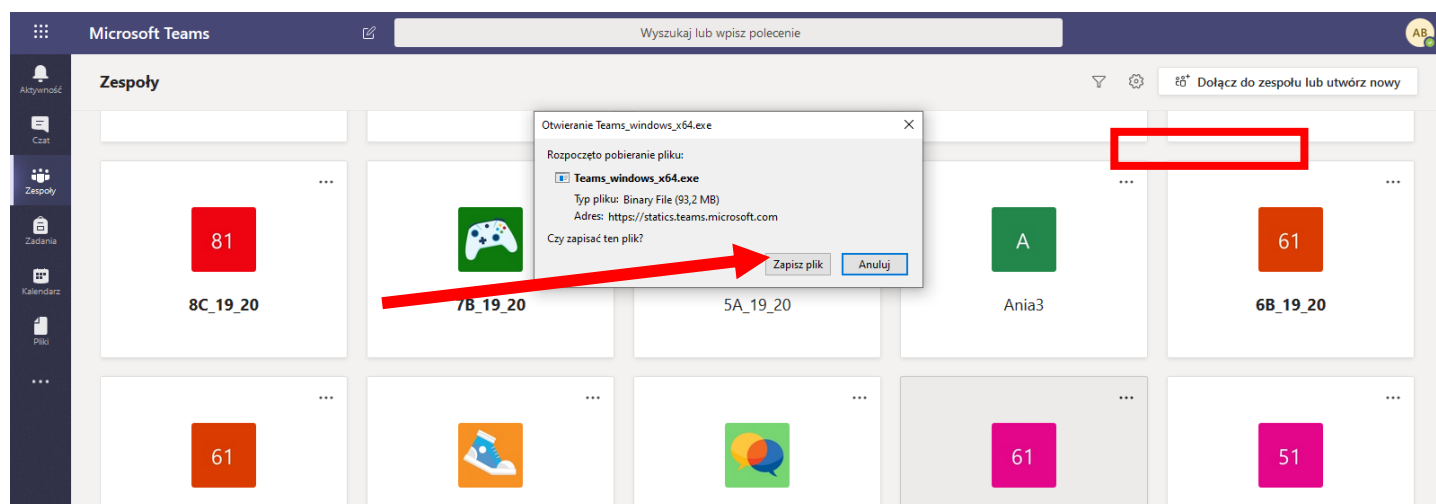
Microsoft Teams

Wyszukaj lub wpisz polecenie

AB

Aktywność

Czat

Zespoły

Zadania

Kalendarz

Pliki

...

Zespoły

Dołącz do zespołu lub utwórz nowy

Otwieranie Teams_windows_x64.exe

Rozpoczęto pobieranie pliku:

Teams_windows_x64.exe

Typ pliku: Binary File (93,2 MB)

Adres: https://statics.teams.microsoft.com

Czy zapisać ten plik?

Zapisz plik

Anuluj

81

8C_19_20

7B_19_20

5A_19_20

A

Ania3

61

6B_19_20

61

61

51